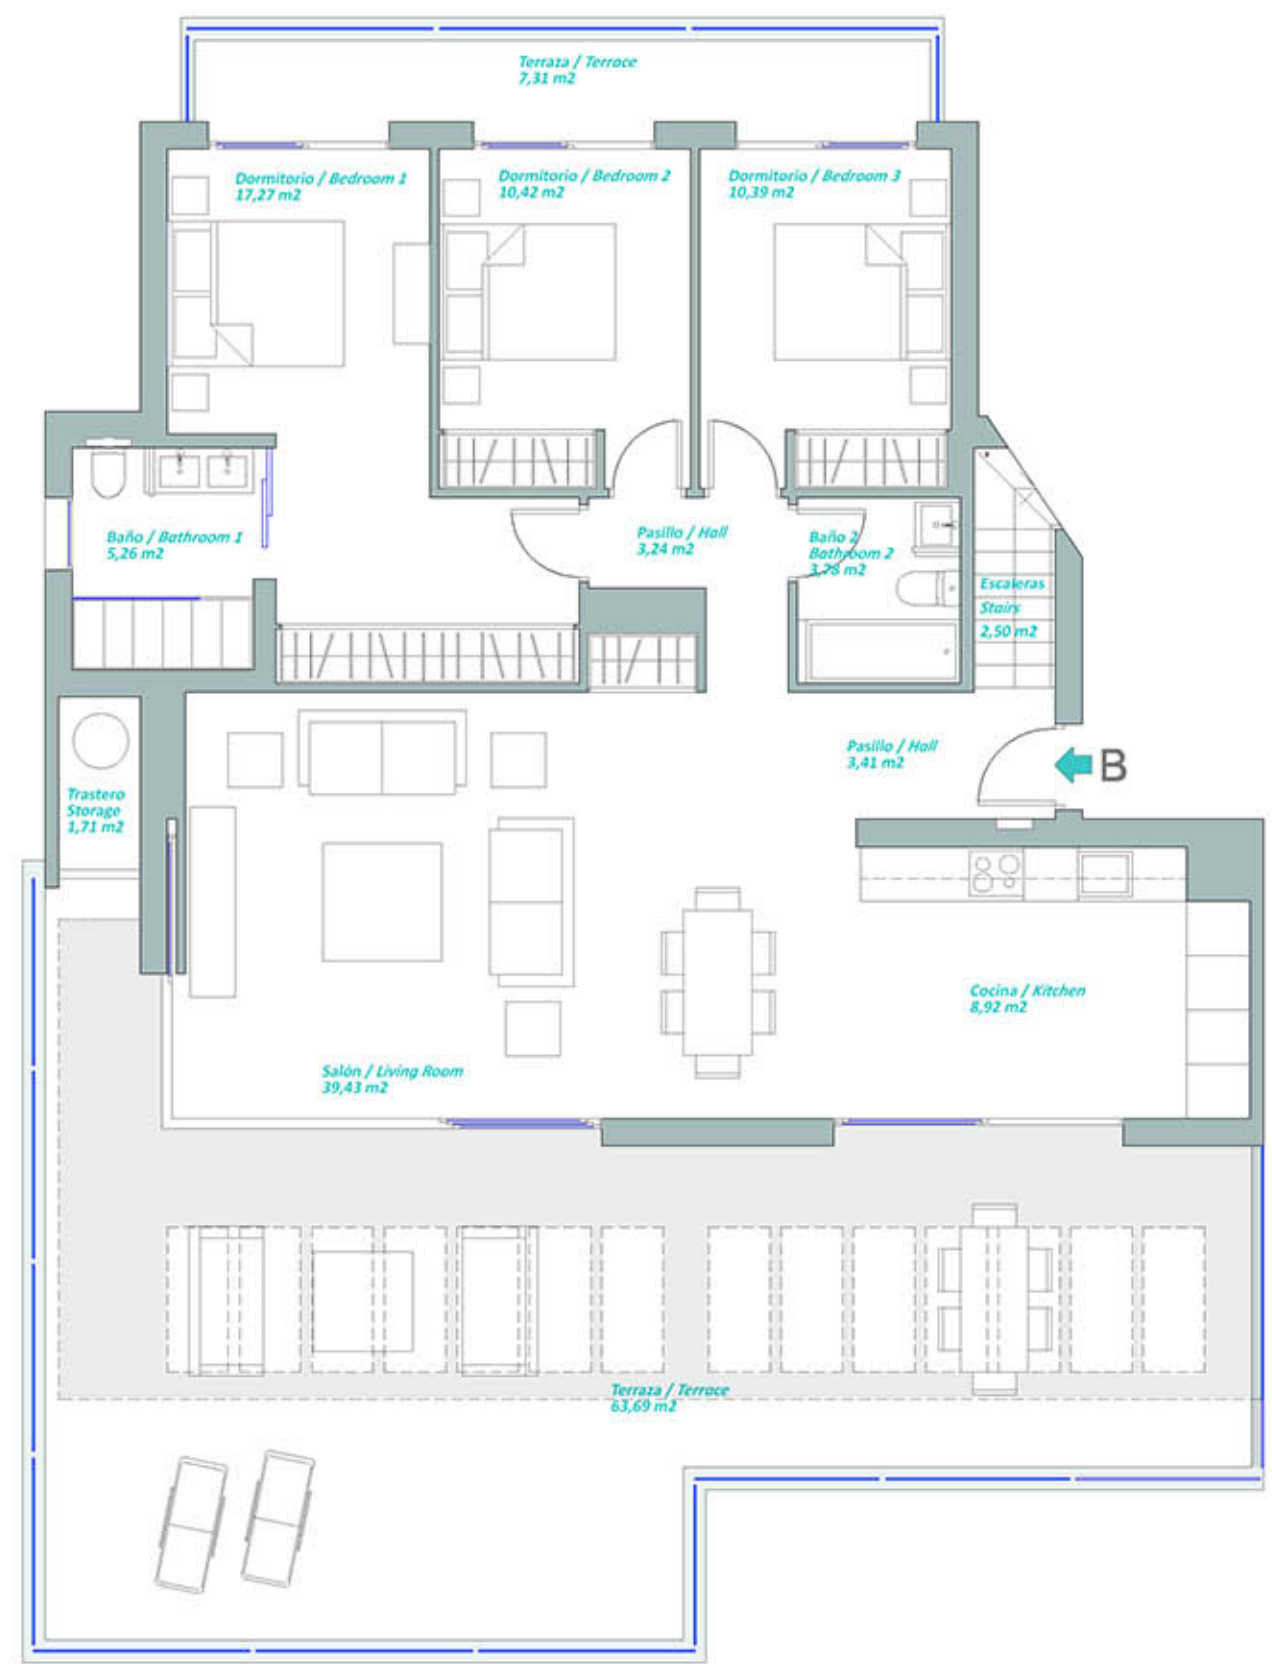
Terraza / Terrace
7,31 m2

Dormitorio / Bedroom 1
17,27 m2

Dormitorio / Bedroom 2
10,42 m2

Dormitorio / Bedroom 3
10,39 m2

Baño / Bathroom 1
5,26 m2

Pasillo / Hall
3,24 m2

Baño 2
Bathroom 2
3,78 m2

Escaleras
Stairs
2,50 m2

Pasillo / Hall
3,41 m2

B

Trastero
Storage
1,71 m2

Cocina / Kitchen
8,92 m2

Salón / Living Room
39,43 m2

Terraza / Terrace
63,69 m2